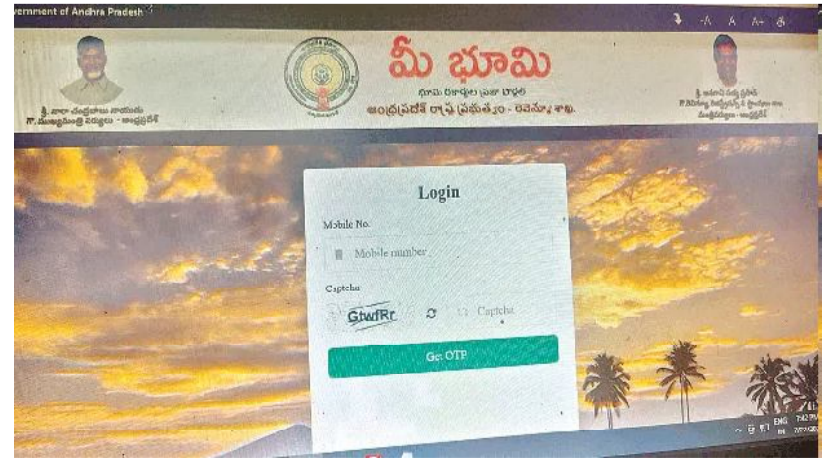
vernment of Andhra Pradesh

A A A+

మీ భూమి

భూమి రికార్డుల ప్రజా దర్శిని

ఆంధ్రప్రదేశ్ రాష్ట్ర ప్రభుత్వం - రెవెన్యూ శాఖ

శ్రీ నారా చంద్రబాబు నాయుడు
గౌ. ముఖ్యమంత్రి వర్యులు - ఆంధ్రప్రదేశ్

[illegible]

Login

Mobile No.

Mobile number

Captcha

GtwfRr

Captcha

Get OTP

ENG